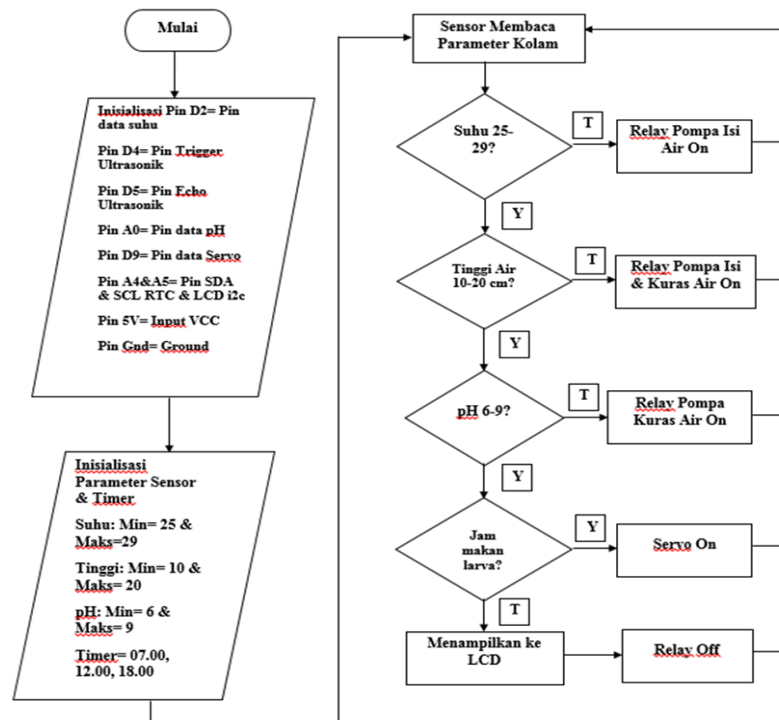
Mulai

Inisialisasi Pin D2= Pin data suhu

Pin D4= Pin Trigger Ultrasonik

Pin D5= Pin Echo Ultrasonik

Pin A0= Pin data pH

Pin D9= Pin data Servo

Pin A4&A5= Pin SDA & SCL RTC & LCD i2c

Pin 5V= Input VCC

Pin Gnd= Ground

Inisialisasi Parameter Sensor & Timer

Suhu: Min= 25 & Maks=29

Tinggi: Min= 10 & Maks= 20

pH: Min= 6 & Maks= 9

Timer= 07.00, 12.00, 18.00

Sensor Membaca Parameter Kolam

Suhu 25-29?

T

Relay Pompa Isi Air On

Y

Tinggi Air 10-20 cm?

T

Relay Pompa Isi & Kuras Air On

Y

pH 6-9?

T

Relay Pompa Kuras Air On

Y

Jam makan larva?

Y

Servo On

T

Menampilkan ke LCD

Relay Off